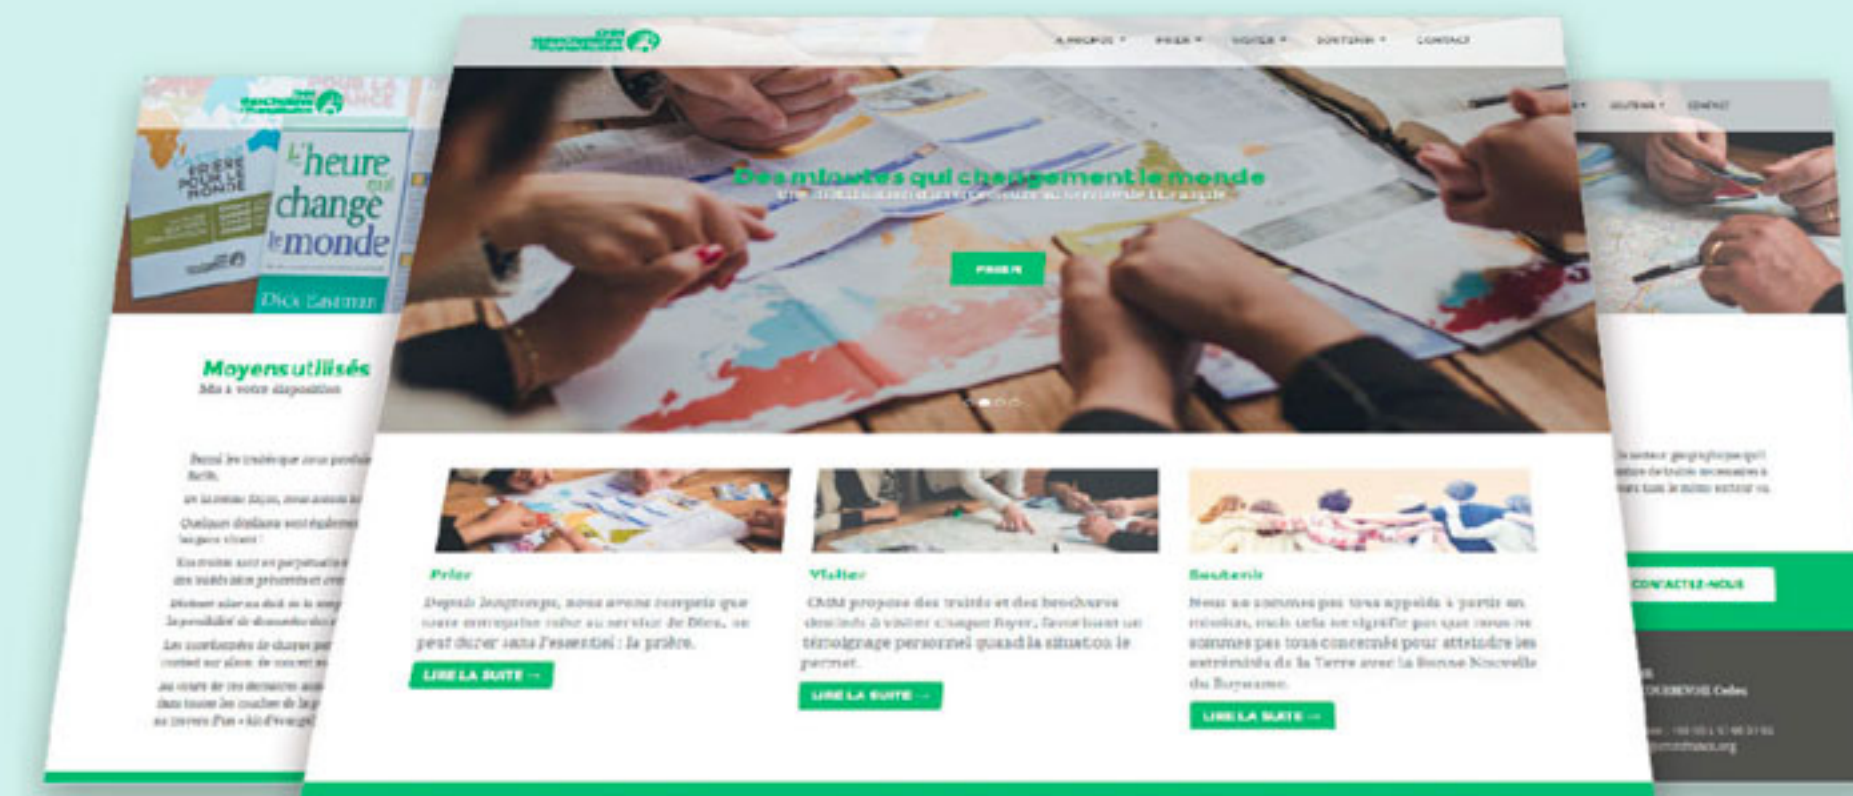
L'heure qui change le monde

Dick Eastman

Moyens utilisés

Mis à votre disposition

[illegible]

À PROPOS ▾ PRIER ▾ VISITER ▾ SOUTENIR ▾ CONTACT

Des minutes qui changent le monde

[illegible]

PRIER

Prier

Depuis longtemps, nous avons compris que notre entreprise vouée au service de Dieu, ne peut durer sans l'essentiel : la prière.

LIRE LA SUITE →

Visiter

CMM propose des traités et des brochures destinés à visiter chaque foyer, favorisant un témoignage personnel quand la situation le permet.

LIRE LA SUITE →

Soutenir

Nous ne sommes pas tous appelés à partir en mission, mais cela ne signifie pas que nous ne sommes pas tous concernés pour atteindre les extrémités de la Terre avec la Bonne Nouvelle du Royaume.

LIRE LA SUITE →

SOUTENIR ▾ CONTACT

CONTACTEZ-NOUS